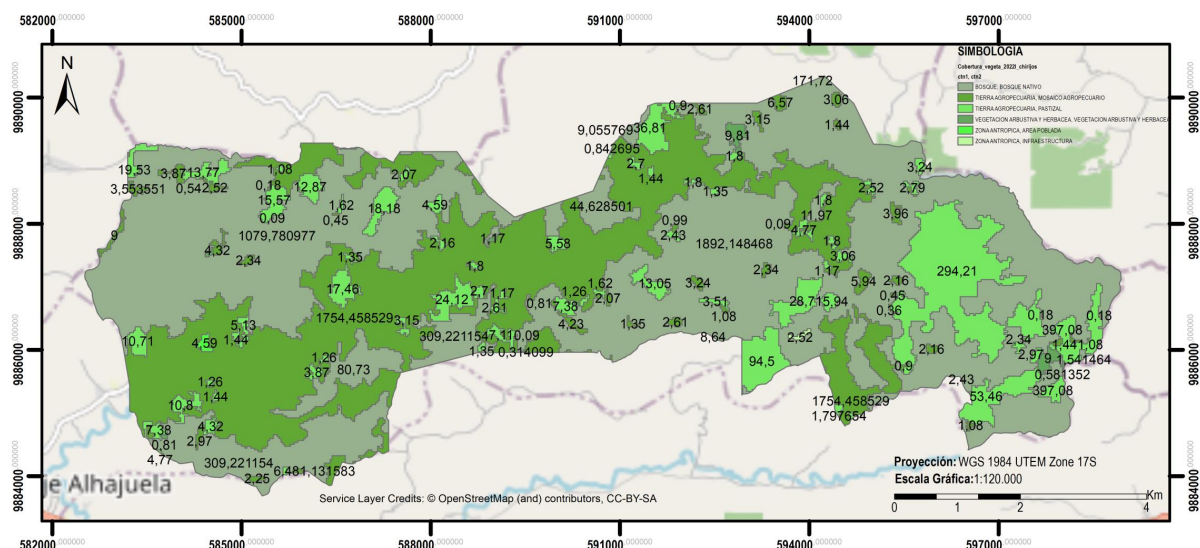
582000,000000 585000,000000 588000,000000 591000,000000 594000,000000 597000,000000

9890000,000000 9888000,000000 9886000,000000 9884000,000000

N

SIMBOLOGIA
Cobertura_vegeta_2022_chirijos
ctn1, ctn2
BOSQUE, BOSQUE NATIVO
TIERRA AGROPECUARIA, MOSAICO AGROPECUARIO
TIERRA AGROPECUARIA, PASTIZAL
VEGETACION ARBUSTIVA Y HERBACEA, VEGETACION ARBUSTIVA Y HERBACEA
ZONA ANTROPICA, AREA POBLADA
ZONA ANTROPICA, INFRAESTRUCTURA

171,72
0,9 2,61
6,57
3,06
3,15
1,44
9,81
9,05576936,81
0,842695
1,8
3,24
19,53
3,87 13,77
1,08
2,7
3,553551
0,54 2,52
1,44
1,8
1,35
2,52
2,79
0,18
12,87
2,07
1,8
15,57
1,62
4,59
44,628501
11,97
18,18
0,09
0,45
0,99
0,09
3,96
4,77
9
1079,780977
2,16
1,17
2,43
1892,148468
1,8
4,32
5,58
2,34
3,06
294,21
2,34
1,35
1,8
1,17
17,46
2,71
1,26
1,62
13,05
3,24
2,16
24,12
1,17
0,81
7,38
2,07
5,94
0,45
1754,458529
2,61
3,51
28,71
5,94
0,36
3,15
4,23
1,08
0,18
5,13
309,221154
7,110,09
1,35
2,61
397,08
0,18
10,71
4,59
1,44
1,35 0,314099
8,64
2,34
1,441,08
1,26
2,52
2,16
2,97
1,541464
3,87
80,73
94,5
0,581352
1,26
0,9
1,44
2,43
397,08
10,8
53,46
1754,458529
7,38
4,32
1,797654
0,81
2,97
1,08
4,77
309,221154
6,481,131583
2,25

je Alhajuela

Service Layer Credits: © OpenStreetMap (and) contributors, CC-BY-SA

Proyección: WGS 1984 UTEM Zone 17S
Escala Gráfica:1:120.000
Km
0 1 2 4